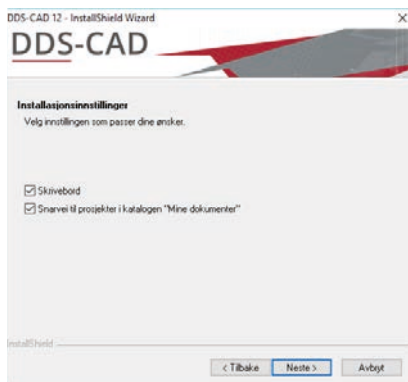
DDS-CAD 12 - InstallShield Wizard

×

DDS-CAD

Installasjonsinnstillinger

Velg innstillingen som passer dine ønsker.

Skrivebord

Snarvei til prosjekter i katalogen "Mine dokumenter"

InstallShield

< Tilbake

Neste >

Avbryt